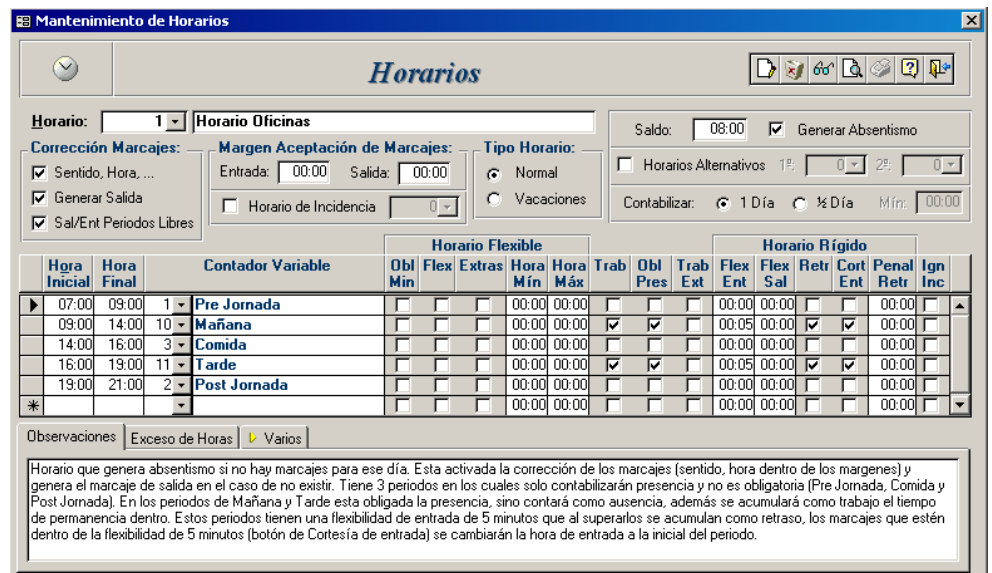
Mantenimiento de Horarios

Horarios

Horario: 1 Horario Oficinas

Corrección Marcajes:
Sentido, Hora, ...
Generar Salida
Sal/Ent Periodos Libres

Margen Aceptación de Marcajes:
Entrada: 00:00 Salida: 00:00
Horario de Incidencia 0

Tipo Horario:
Normal
Vacaciones

Saldo: 08:00 Generar Absentismo

Horarios Alternativos 1º. 0 2º. 0

Contabilizar: 1 Día ½ Día Mín: 00:00

| | Hora Inicial | Hora Final | Contador Variable | Obl Min | Flex | Extras | Hora Mín | Hora Máx | Trab | Obl Pres | Trab Ext | Flex Ent | Flex Sal | Retr | Cort Ent | Penal Retr | Ign Inc |
|---|---|---|---|---|---|---|---|---|---|---|---|---|---|---|---|---|---|
| ▶ | 07:00 | 09:00 | 1 Pre Jornada | | | | 00:00 | 00:00 | | | | 00:00 | 00:00 | | | 00:00 | |
| | 09:00 | 14:00 | 10 Mañana | | | | 00:00 | 00:00 | ☑ | ☑ | | 00:05 | 00:00 | ☑ | ☑ | 00:00 | |
| | 14:00 | 16:00 | 3 Comida | | | | 00:00 | 00:00 | | | | 00:00 | 00:00 | | | 00:00 | |
| | 16:00 | 19:00 | 11 Tarde | | | | 00:00 | 00:00 | ☑ | ☑ | | 00:05 | 00:00 | ☑ | ☑ | 00:00 | |
| | 19:00 | 21:00 | 2 Post Jornada | | | | 00:00 | 00:00 | | | | 00:00 | 00:00 | | | 00:00 | |
| * | | | | | | | 00:00 | 00:00 | | | | 00:00 | 00:00 | | | 00:00 | |

Horario Flexible
Horario Rígido

Observaciones | Exceso de Horas | Varios

Horario que genera absentismo si no hay marcajes para ese día. Esta activada la corrección de los marcajes (sentido, hora dentro de los margenes) y genera el marcaje de salida en el caso de no existir. Tiene 3 periodos en los cuales solo contabilizarán presencia y no es obligatoria (Pre Jornada, Comida y Post Jornada). En los periodos de Mañana y Tarde esta obligada la presencia, sino contará como ausencia, además se acumulará como trabajo el tiempo de permanencia dentro. Estos periodos tienen una flexibilidad de entrada de 5 minutos que al superarlos se acumulan como retraso, los marcajes que estén dentro de la flexibilidad de 5 minutos (botón de Cortesía de entrada) se cambiarán la hora de entrada a la inicial del periodo.